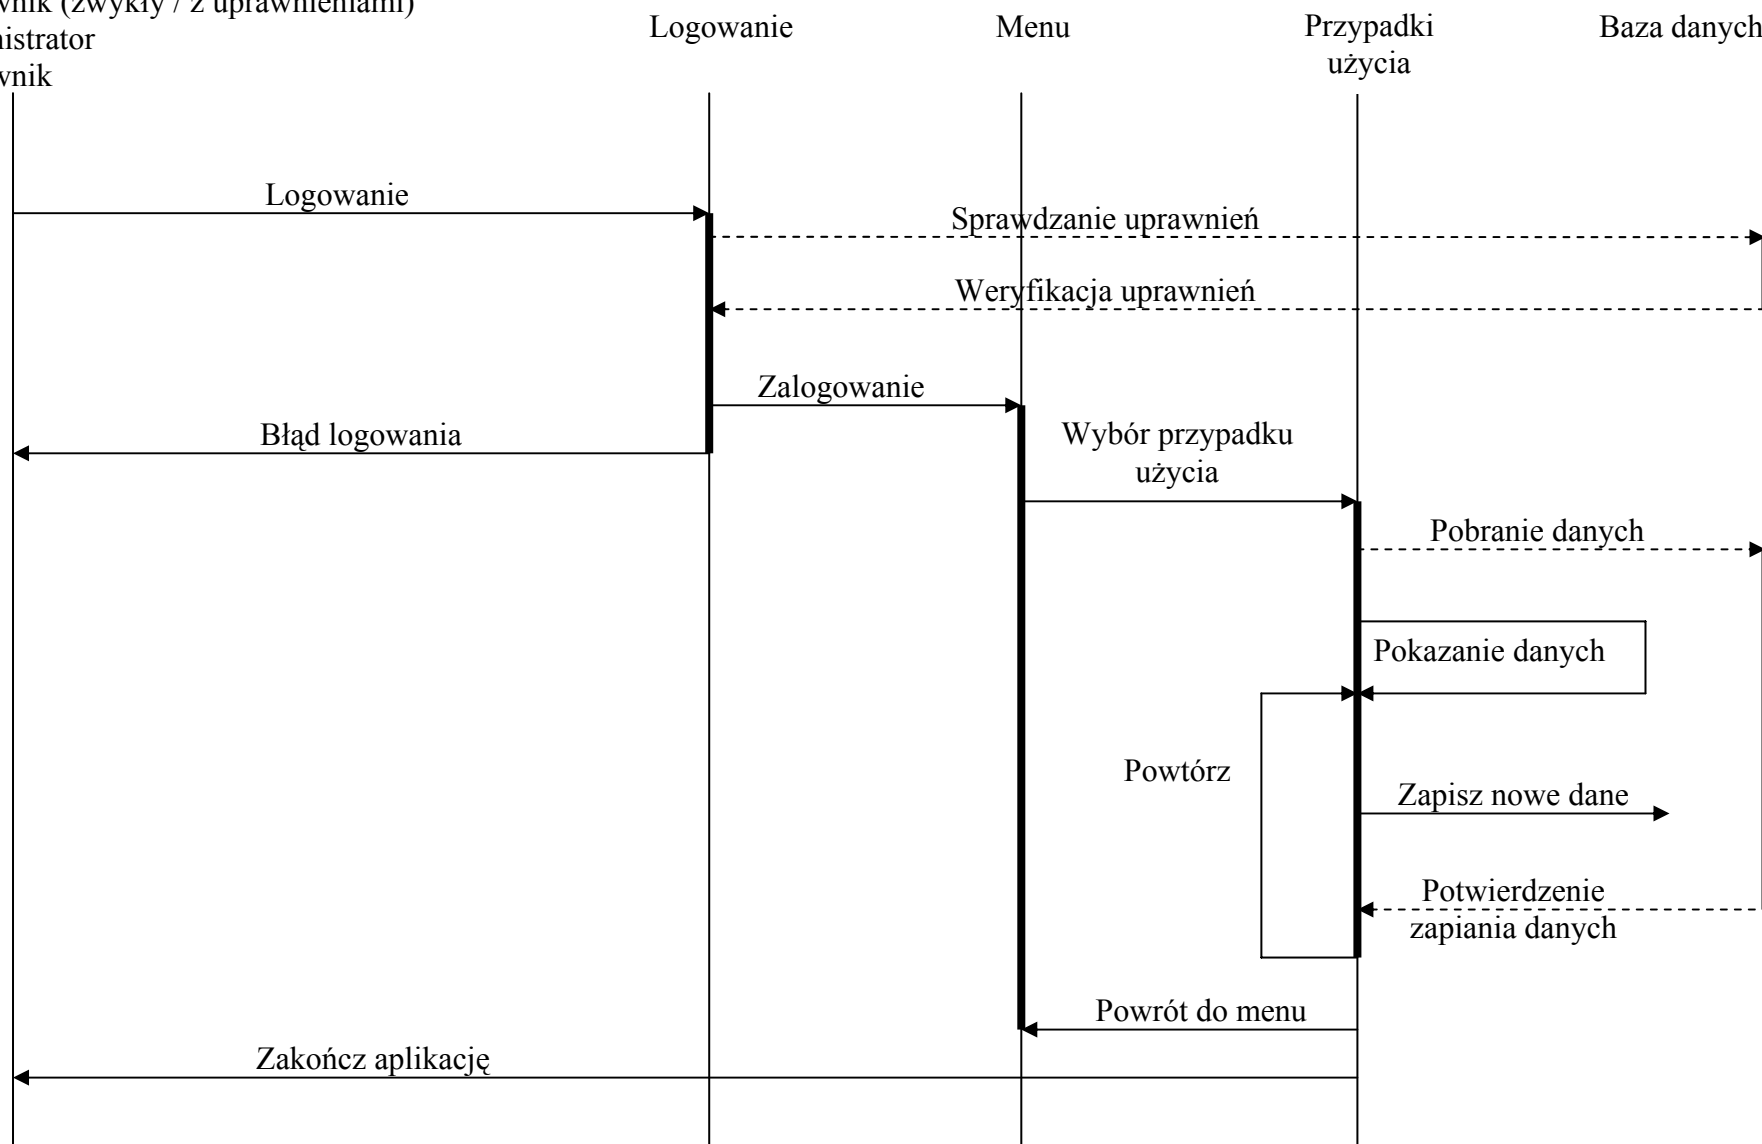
wnik (zwykły / z uprawnieniami)
nistrator
wnik

Logowanie

Menu

Przypadki użycia

Baza danych

Logowanie

Sprawdzanie uprawnień

Weryfikacja uprawnień

Zalogowanie

Błąd logowania

Wybór przypadku użycia

Pobranie danych

Pokazanie danych

Powtórz

Zapisz nowe dane

Potwierdzenie zapiania danych

Powrót do menu

Zakończ aplikację